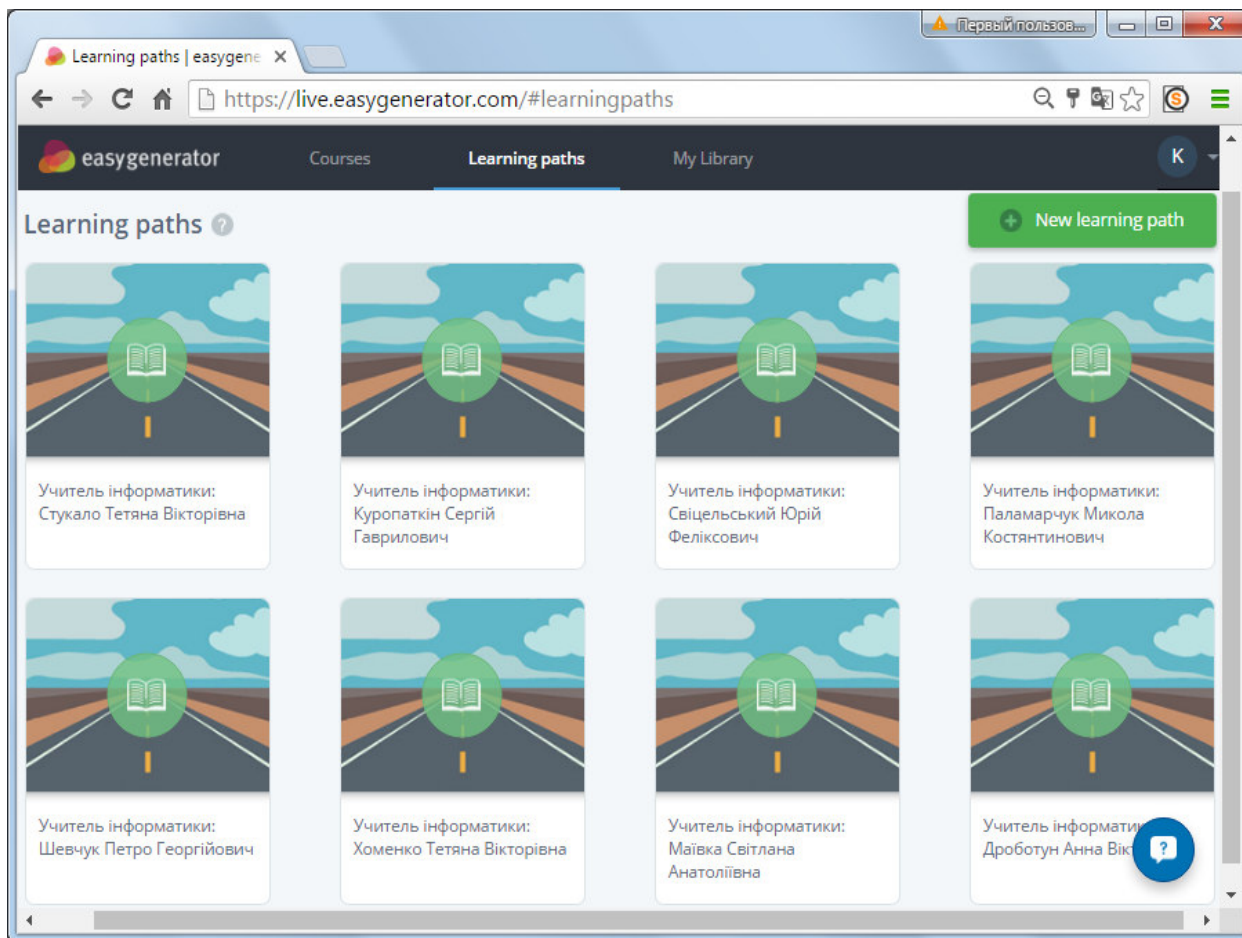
Первый пользов...

Learning paths | easygene ×

https://live.easygenerator.com/#learningpaths

easygenerator Courses Learning paths My Library K

Learning paths ?

New learning path

Учитель інформатики: Стукало Тетяна Вікторівна

Учитель інформатики: Куропаткін Сергій Гаврилович

Учитель інформатики: Свіцельський Юрій Феліксович

Учитель інформатики: Паламарчук Микола Костянтинович

Учитель інформатики: Шевчук Петро Георгійович

Учитель інформатики: Хоменко Тетяна Вікторівна

Учитель інформатики: Маївка Світлана Анатоліївна

Учитель інформат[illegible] Дроботун Анна Вік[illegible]

?